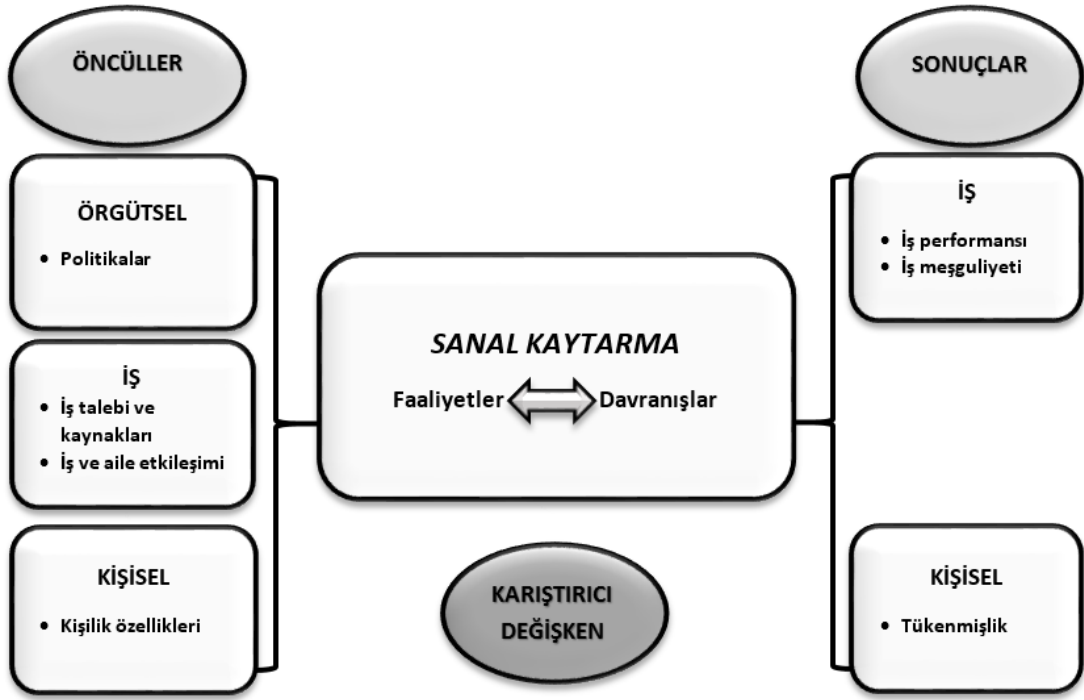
ÖNCÜLLER

SONUÇLAR

ÖRGÜTSEL

• Politikalar

İŞ

• İş talebi ve kaynakları
• İş ve aile etkileşimi

KİŞİSEL

• Kişilik özellikleri

SANAL KAYTARMA

Faaliyetler Davranışlar

KARIŞTIRICI DEĞİŞKEN

İŞ

• İş performansı
• İş meşguliyeti

KİŞİSEL

• Tükenmişlik